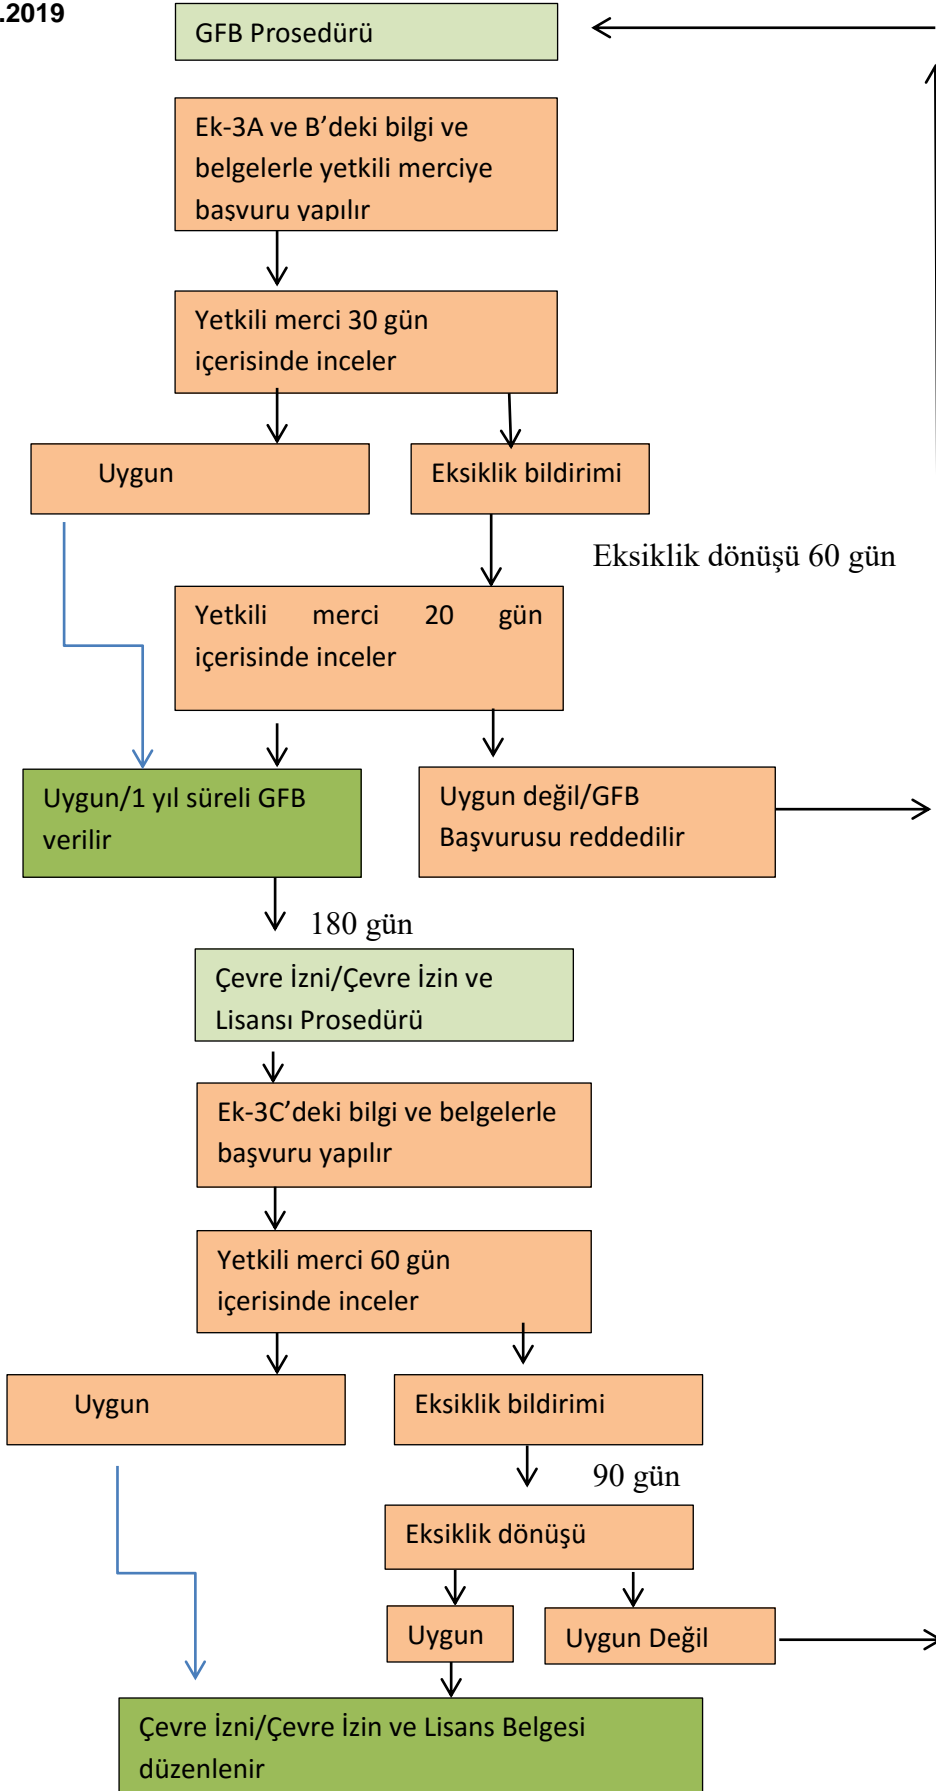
.2019

GFB Prosedürü

Ek-3A ve B'deki bilgi ve belgelerle yetkili merciye başvuru yapılır

Yetkili merci 30 gün içerisinde inceler

Uygun

Eksiklik bildirimi

Eksiklik dönüşü 60 gün

Yetkili merci 20 gün içerisinde inceler

Uygun/1 yıl süreli GFB verilir

Uygun değil/GFB Başvurusu reddedilir

180 gün

Çevre İzni/Çevre İzin ve Lisansı Prosedürü

Ek-3C'deki bilgi ve belgelerle başvuru yapılır

Yetkili merci 60 gün içerisinde inceler

Uygun

Eksiklik bildirimi

90 gün

Eksiklik dönüşü

Uygun

Uygun Değil

Çevre İzni/Çevre İzin ve Lisans Belgesi düzenlenir